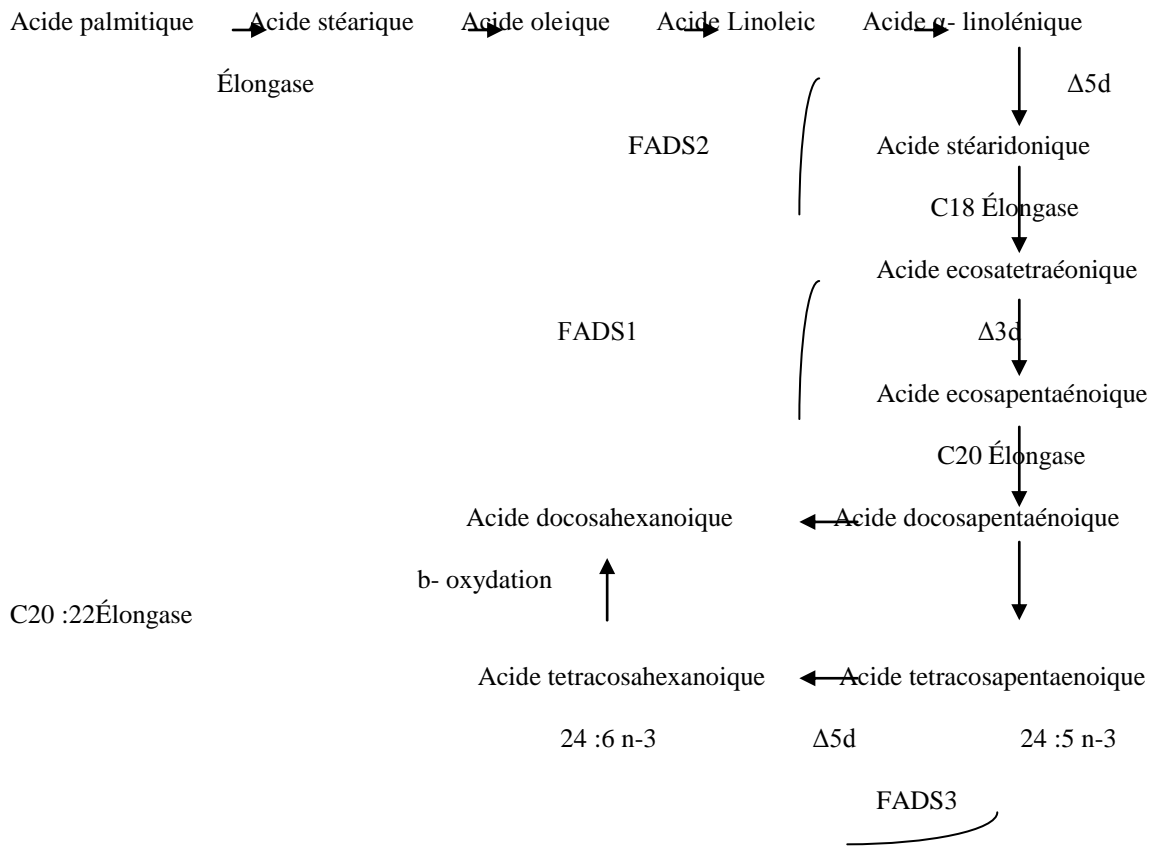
Acide palmitique Acide stéarique Acide oleique Acide Linoleic Acide α- linolénique

Élongase

Δ5d

FADS2

Acide stéaridonique

C18 Élongase

Acide ecosatetraéonique

FADS1

Δ3d

Acide ecosapentaénoique

C20 Élongase

Acide docosahexanoique

Acide docosapentaénoique

b- oxydation

C20 :22Élongase

Acide tetracosahexanoique

Acide tetracosapentaenoique

24 :6 n-3

Δ5d

24 :5 n-3

FADS3